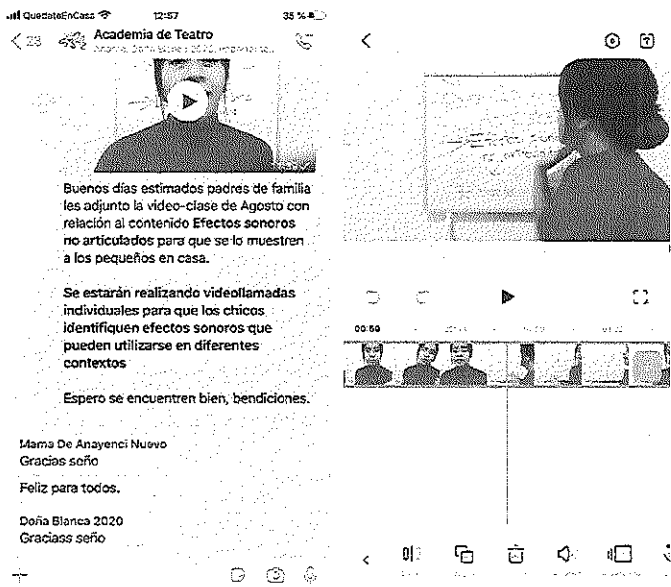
QuedateEnCasa 12:57 35 %

< 23 Academia de Teatro
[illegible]

Buenos días estimados padres de familia les adjunto la video-clase de Agosto con relación al contenido Efectos sonoros no articulados para que se lo muestren a los pequeños en casa.

Se estarán realizando videollamadas individuales para que los chicos identifiquen efectos sonoros que pueden utilizarse en diferentes contextos

Espero se encuentren bien, bendiciones.

Mama De Anayenci Nuevo
Gracias seño

Feliz para todos.

Doña Blanca 2020
Graciass seño

<

00:59 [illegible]

<